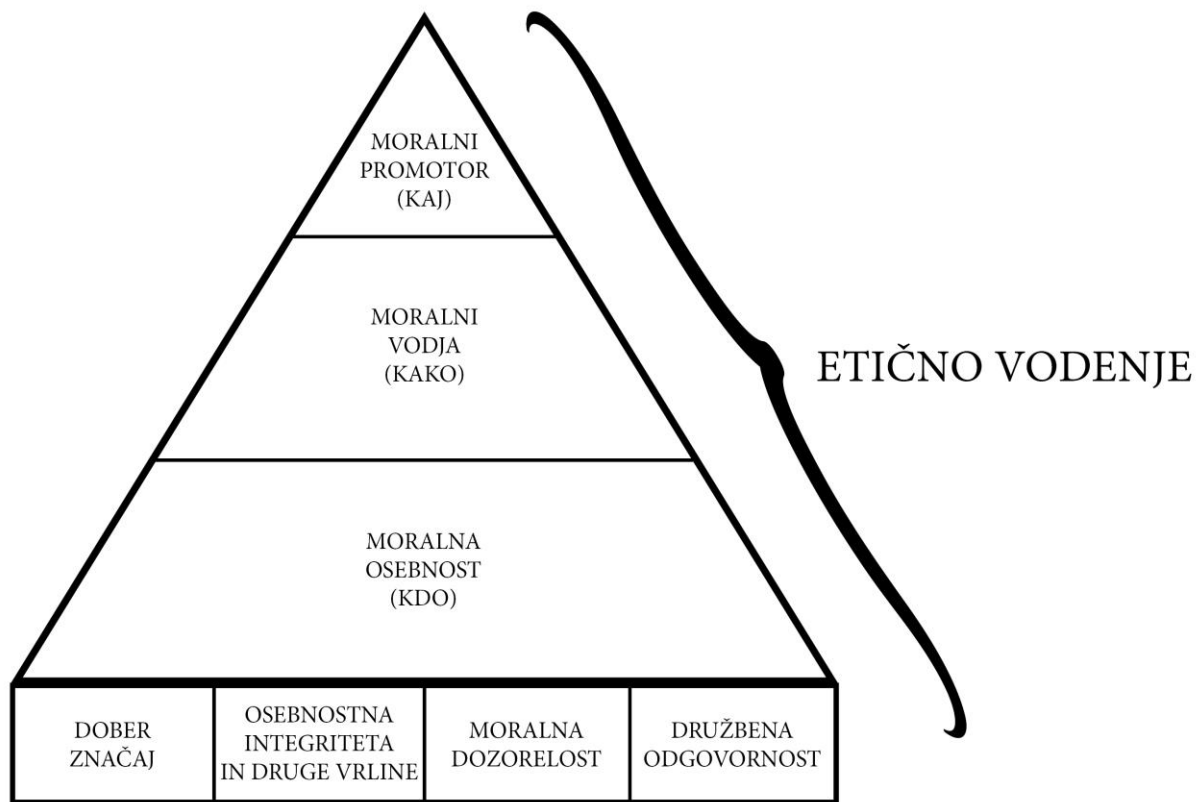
MORALNI PROMOTOR (KAJ)

MORALNI VODJA (KAKO)

MORALNA OSEBNOST (KDO)

ETIČNO VODENJE

| DOBER ZNAČAJ | OSEBNOSTNA INTEGRITETA IN DRUGE VRLINE | MORALNA DOZORELOST | DRUŽBENA ODGOVORNOST |
|---|---|---|---|